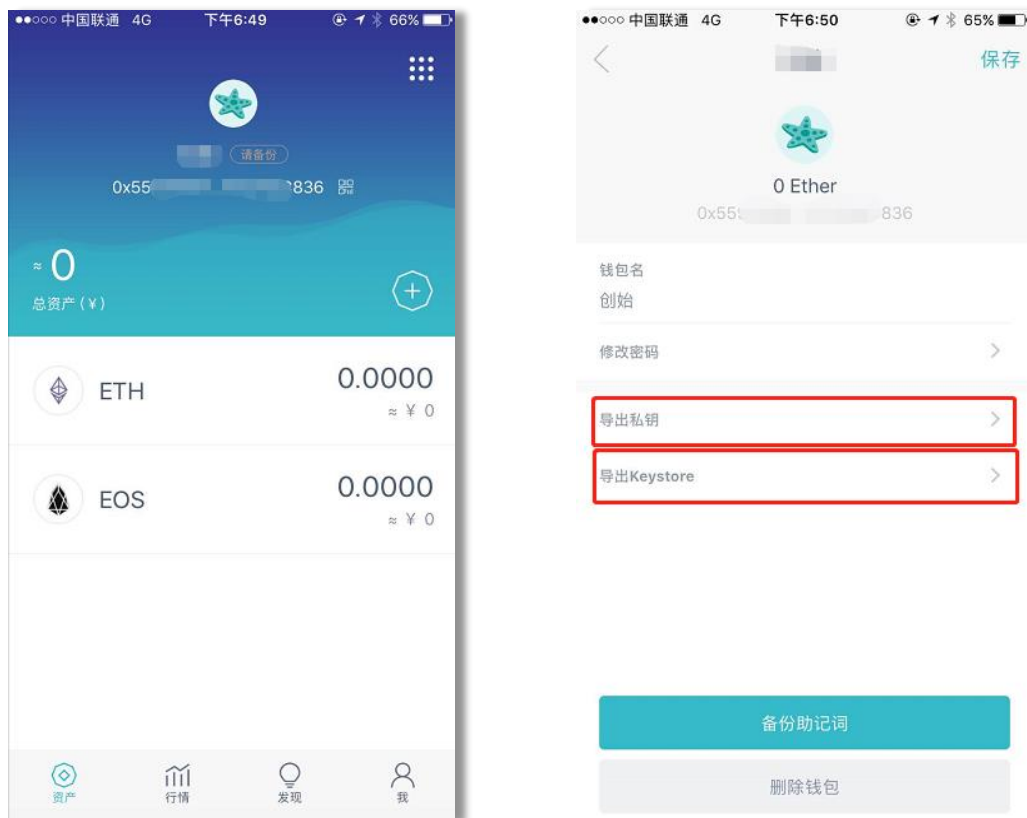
●●○○○ 中国联通 4G 下午6:49 66%

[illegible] 请备份

0x55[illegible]836

≈ 0

总资产（¥）

ETH 0.0000
≈ ¥ 0

EOS 0.0000
≈ ¥ 0

资产 行情 发现 我

●●○○○ 中国联通 4G 下午6:50 65%

保存

0 Ether

0x55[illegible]836

钱包名
创始

修改密码

导出私钥

导出Keystore

备份助记词

删除钱包